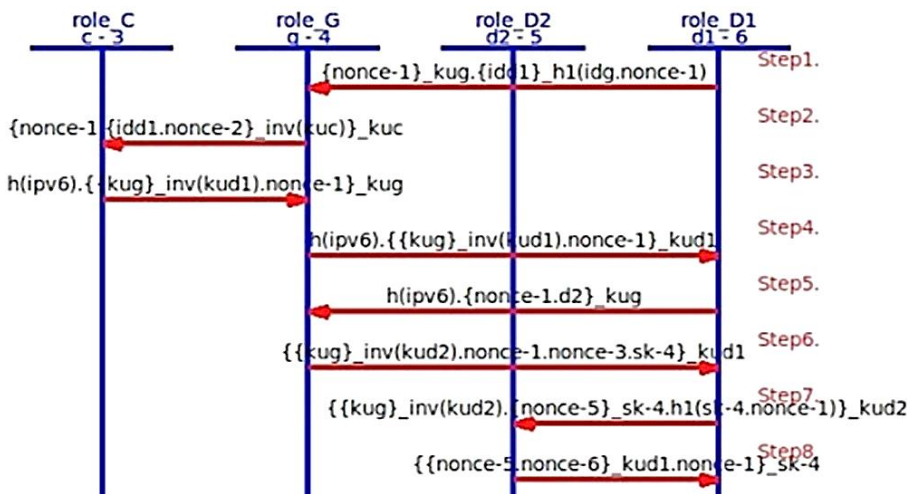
role_C
c - 3

role_G
g - 4

role_D2
d2 - 5

role_D1
d1 - 6

Step1.
{nonce-1}_kug.{idd1}_h1(idg.nonce-1)

Step2.
{nonce-1.{idd1.nonce-2}_inv(kuc)}_kuc

Step3.
h(ipv6).{{kug}_inv(kud1).nonce-1}_kug

Step4.
h(ipv6).{{kug}_inv(kud1).nonce-1}_kud1

Step5.
h(ipv6).{nonce-1.d2}_kug

Step6.
{{kug}_inv(kud2).nonce-1.nonce-3.sk-4}_kud1

Step7.
{{kug}_inv(kud2).{nonce-5}_sk-4.h1(sk-4.nonce-1)}_kud2

Step8.
{{nonce-5.nonce-6}_kud1.nonce-1}_sk-4